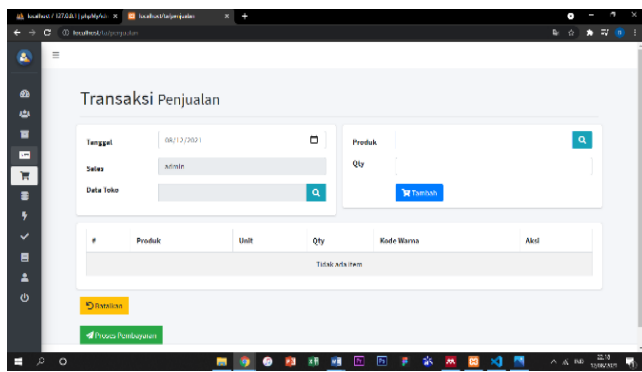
localhost / 127.0.0.1 | phpMyAd ×
localhost/tatjenjualan ×
localhost/tatjenjualan

Transaksi Penjualan

Tanggal 08/12/2021
Sales admin
Data Toko

Produk
Qty
Tambah

| # | Produk | Unit | Qty | Kode Warna | Aksi |
|---|---|---|---|---|---|
| Tidak ada item | | | | | |

Batalkan

Proses Pembayaran

IND 22:10 12/08/2021